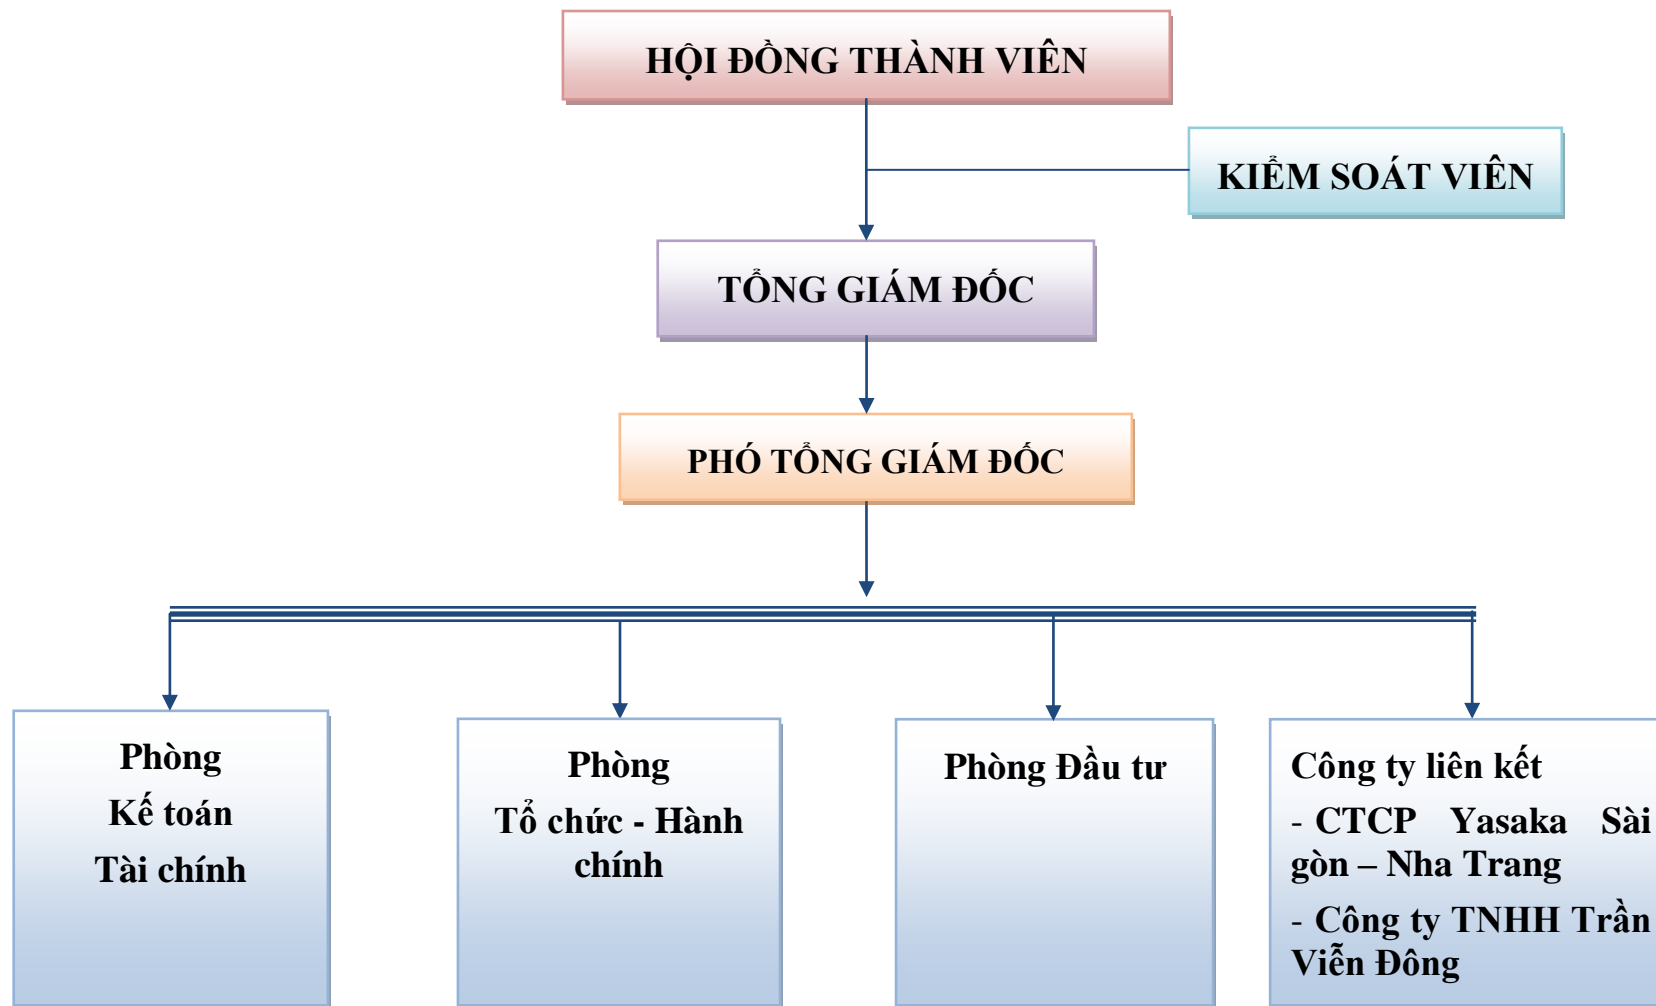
HỘI ĐỒNG THÀNH VIÊN

KIỂM SOÁT VIÊN

TỔNG GIÁM ĐỐC

PHÓ TỔNG GIÁM ĐỐC

Phòng
Kế toán
Tài chính

Phòng
Tổ chức - Hành chính

Phòng Đầu tư

Công ty liên kết
- CTCP Yasaka Sài gòn – Nha Trang
- Công ty TNHH Trần Viễn Đông